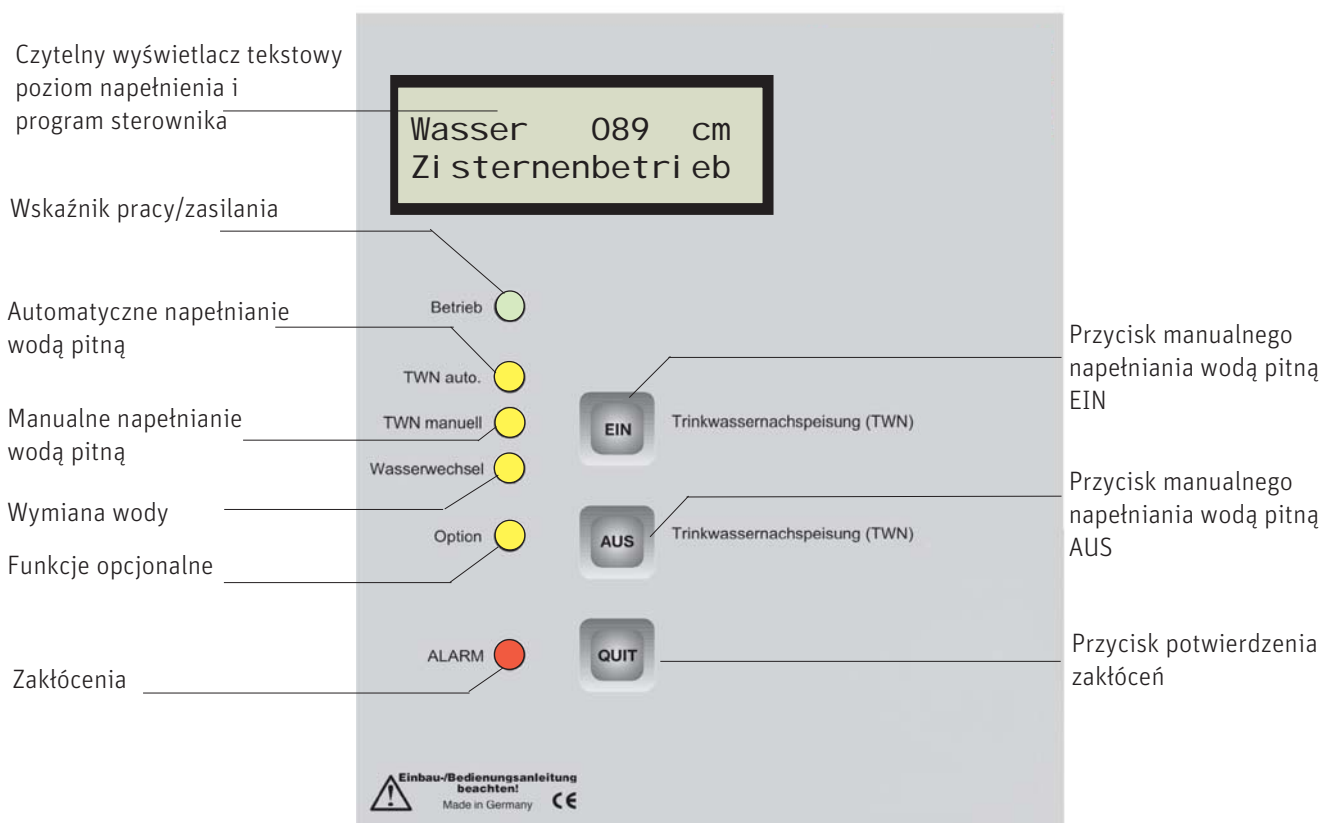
Czytelny wyświetlacz tekstowy poziom napełnienia i program sterownika

Wasser 089 cm
Zi sternenbetri eb

Wskaźnik pracy/zasilania

Betrieb

Automatyczne napełnianie wodą pitną

TWN auto.

Manualne napełnianie wodą pitną

TWN manuell

Wasserwechsel

Wymiana wody

Option

Funkcje opcjonalne

ALARM

Zakłócenia

EIN

Trinkwassernachspeisung (TWN)

AUS

Trinkwassernachspeisung (TWN)

QUIT

Przycisk manualnego napełniania wodą pitną EIN

Przycisk manualnego napełniania wodą pitną AUS

Przycisk potwierdzenia zakłóceń

Einbau-/Bedienungsanleitung beachten!
Made in Germany CE